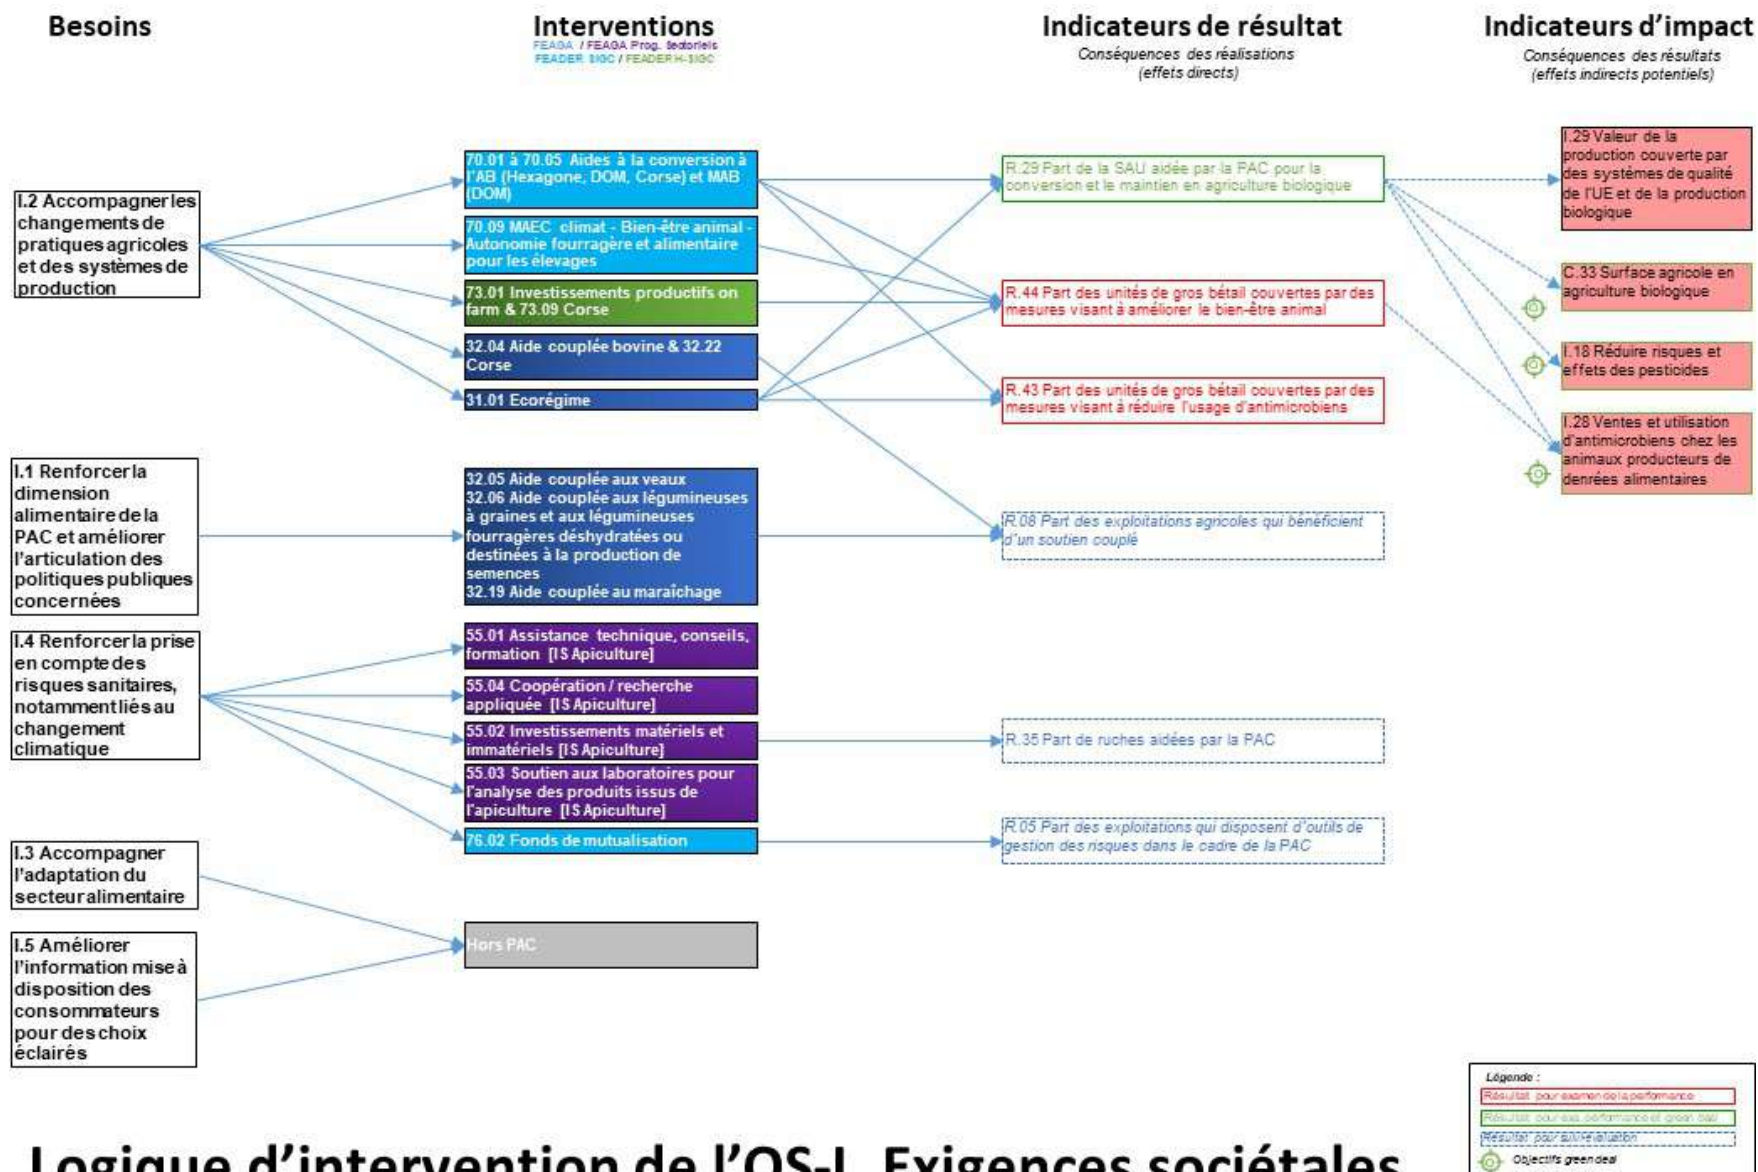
Besoins

Interventions
FEAGA / FEAGA Prog. Sectoriels
FEADER SIGC / FEADER H-SIGC

Indicateurs de résultat
Conséquences des réalisations (effets directs)

Indicateurs d'impact
Conséquences des résultats (effets indirects potentiels)

I.2 Accompagner les changements de pratiques agricoles et des systèmes de production

I.1 Renforcer la dimension alimentaire de la PAC et améliorer l'articulation des politiques publiques concernées

I.4 Renforcer la prise en compte des risques sanitaires, notamment liés au changement climatique

I.3 Accompagner l'adaptation du secteur alimentaire

I.5 Améliorer l'information mise à disposition des consommateurs pour des choix éclairés

70.01 à 70.05 Aides à la conversion à l'AB (Hexagone, DOM, Corse) et MAB (DOM)

70.09 MAEC climat - Bien-être animal - Autonomie fourragère et alimentaire pour les élevages

73.01 Investissements productifs on farm & 73.09 Corse

32.04 Aide couplée bovine & 32.22 Corse

31.01 Ecorégime

32.05 Aide couplée aux veaux
32.06 Aide couplée aux légumineuses à graines et aux légumineuses fourragères déshydratées ou destinées à la production de semences
32.19 Aide couplée au maraîchage

55.01 Assistance technique, conseils, formation [IS Apiculture]

55.04 Coopération / recherche appliquée [IS Apiculture]

55.02 Investissements matériels et immatériels [IS Apiculture]

55.03 Soutien aux laboratoires pour l'analyse des produits issus de l'apiculture [IS Apiculture]

76.02 Fonds de mutualisation

Hors PAC

R.29 Part de la SAU aidée par la PAC pour la conversion et le maintien en agriculture biologique

R.44 Part des unités de gros bétail couvertes par des mesures visant à améliorer le bien-être animal

R.43 Part des unités de gros bétail couvertes par des mesures visant à réduire l'usage d'antimicrobiens

R.08 Part des exploitations agricoles qui bénéficient d'un soutien couplé

R.35 Part de ruches aidées par la PAC

R.05 Part des exploitations qui disposent d'outils de gestion des risques dans le cadre de la PAC

I.29 Valeur de la production couverte par des systèmes de qualité de l'UE et de la production biologique

C.33 Surface agricole en agriculture biologique

I.18 Réduire risques et effets des pesticides

I.28 Ventes et utilisation d'antimicrobiens chez les animaux producteurs de denrées alimentaires

Légende :
Résultat pour examen de la performance
Résultat pour exa. performance et green deal
Résultat pour suivi évaluation
Objectifs green deal

Logique d'intervention de l'OS-I Exigences sociétales